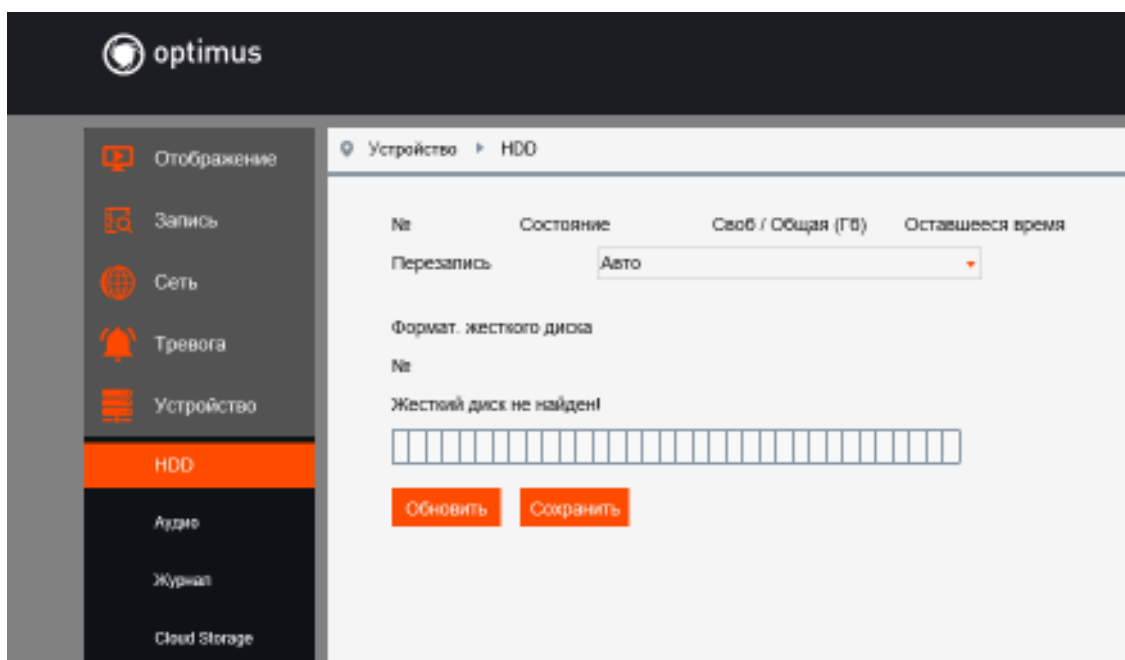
optimus

Отображение
Запись
Сеть
Тревога
Устройство
HDD
Аудио
Журнал
Cloud Storage

Устройство ▸ HDD

| № | Состояние | Своб / Общая (Гб) | Оставшееся время |
|---|---|---|---|

Перезапись Авто

Формат. жесткого диска

№

Жесткий диск не найден!

Обновить Сохранить